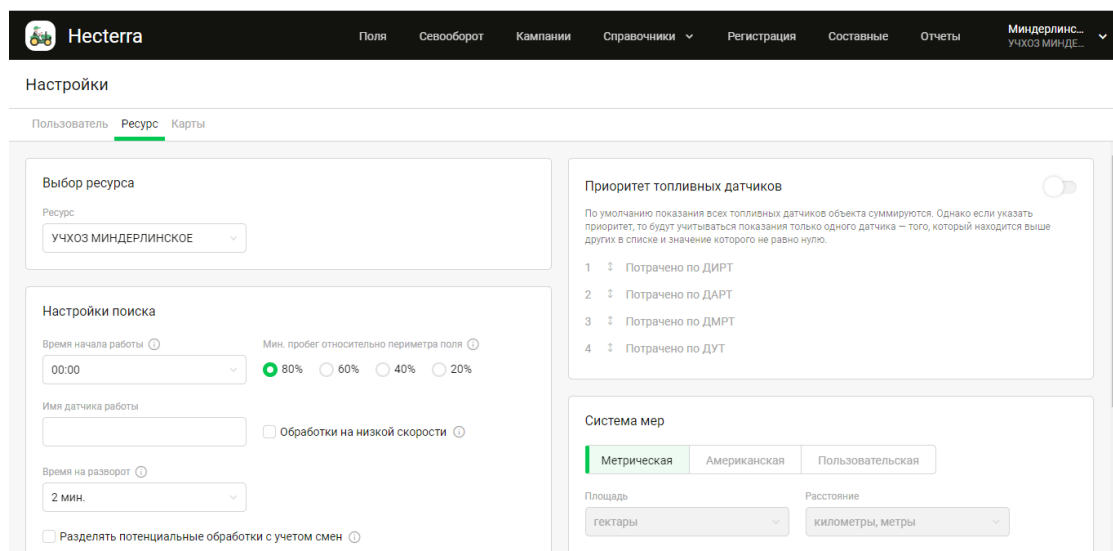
Hecterra

Поля Севооборот Кампании Справочники Регистрация Составные Отчеты Миндерлинс... УЧХОЗ МИНДЕ...

Настройки

Пользователь Ресурс Карты

Выбор ресурса

Ресурс

УЧХОЗ МИНДЕРЛИНСКОЕ

Настройки поиска

Время начала работы

00:00

Мин. пробег относительно периметра поля

80% 60% 40% 20%

Имя датчика работы

Обработки на низкой скорости

Время на разворот

2 мин.

Разделять потенциальные обработки с учетом смен

Приоритет топливных датчиков

По умолчанию показания всех топливных датчиков объекта суммируются. Однако если указать приоритет, то будут учитываться показания только одного датчика — того, который находится выше других в списке и значение которого не равно нулю.

1 Потрачено по ДИРТ

2 Потрачено по ДАРТ

3 Потрачено по ДМРТ

4 Потрачено по ДУТ

Система мер

Метрическая Американская Пользовательская

Площадь

гектары

Расстояние

километры, метры